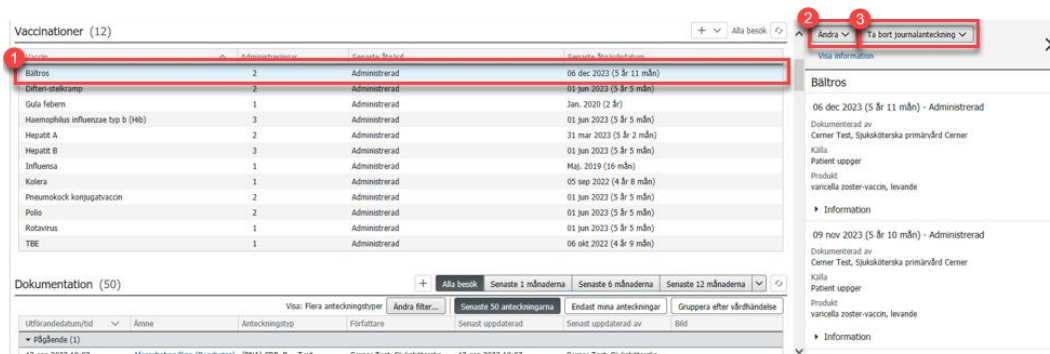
Vaccinationer (12)

+ Alla besök

| Vaccin | Administreringar | Senaste åtgärd | Senaste åtgärdsdatum |
|---|---|---|---|
| Bältros | 2 | Administrerad | 06 dec 2023 (5 år 11 mån) |
| Difteri-stelkramp | 2 | Administrerad | 01 jun 2023 (5 år 5 mån) |
| Gula febern | 1 | Administrerad | Jan. 2020 (2 år) |
| Haemophilus influenzae typ b (Hib) | 3 | Administrerad | 01 jun 2023 (5 år 5 mån) |
| Hepatit A | 2 | Administrerad | 31 mar 2023 (5 år 2 mån) |
| Hepatit B | 3 | Administrerad | 01 jun 2023 (5 år 5 mån) |
| Influensa | 1 | Administrerad | Maj. 2019 (16 mån) |
| Kolera | 1 | Administrerad | 05 sep 2022 (4 år 8 mån) |
| Pneumokock konjugatvaccin | 2 | Administrerad | 01 jun 2023 (5 år 5 mån) |
| Polio | 2 | Administrerad | 01 jun 2023 (5 år 5 mån) |
| Rotavirus | 1 | Administrerad | 01 jun 2023 (5 år 5 mån) |
| TBE | 1 | Administrerad | 06 okt 2022 (4 år 9 mån) |

Dokumentation (50)

+ Alla besök Senaste 1 månaderna Senaste 6 månaderna Senaste 12 månaderna

Visa: Flera anteckningstyper Ändra filter... Senaste 50 anteckningarna Endast mina anteckningar Gruppera efter vårdhändelse

| Utförandedatum/tid | Ämne | Anteckningstyp | Författare | Senast uppdaterad | Senast uppdaterad av | Bild |
|---|---|---|---|---|---|---|

Pågående (1)

1 2 3

Ändra Ta bort journalanteckning

Visa information

Bältros

06 dec 2023 (5 år 11 mån) - Administrerad
Dokumenterad av
Cerner Test, Sjuksköterska primärvård Cerner
Källa
Patient uppger
Produkt
varicella zoster-vaccin, levande
Information

09 nov 2023 (5 år 10 mån) - Administrerad
Dokumenterad av
Cerner Test, Sjuksköterska primärvård Cerner
Källa
Patient uppger
Produkt
varicella zoster-vaccin, levande
Information